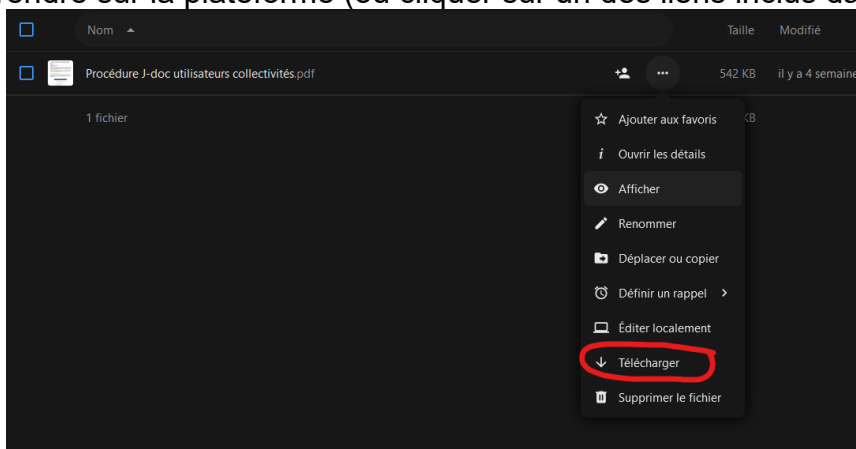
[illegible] sur la plateforme (ou cliquer sur un des liens inclus d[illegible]

Nom

Taille

Modifié

Procédure J-doc utilisateurs collectivités.pdf

542 KB

il y a 4 semaine

1 fichier

KB

Ajouter aux favoris

Ouvrir les détails

Afficher

Renommer

Déplacer ou copier

Définir un rappel

Éditer localement

Télécharger

Supprimer le fichier